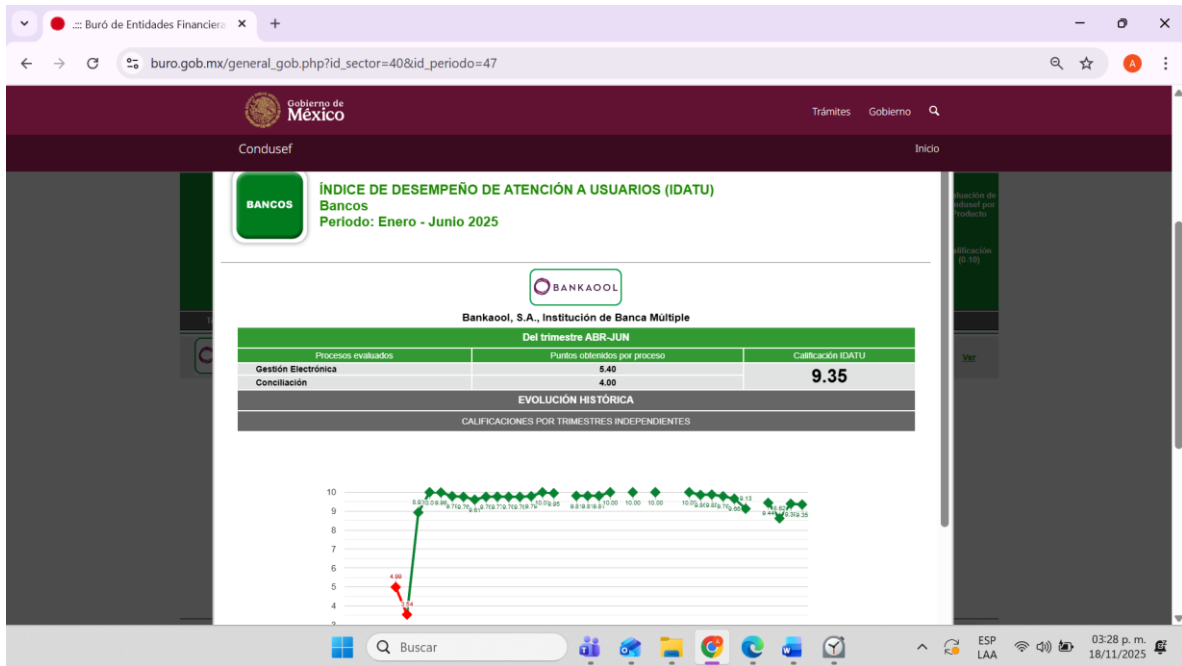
.::: Buró de Entidades Financiera ×
+
buro.gob.mx/general_gob.php?id_sector=40&id_periodo=47

Gobierno de México
Trámites Gobierno
Condusef
Inicio

BANCOS
ÍNDICE DE DESEMPEÑO DE ATENCIÓN A USUARIOS (IDATU)
Bancos
Periodo: Enero - Junio 2025

BANKAOOL
Bankaool, S.A., Institución de Banca Múltiple

| Del trimestre ABR-JUN | | |
|---|---|---|
| Procesos evaluados | Puntos obtenidos por proceso | Calificación IDATU |
| Gestión Electrónica | 5.40 | 9.35 |
| Conciliación | 4.00 | |

EVOLUCIÓN HISTÓRICA
CALIFICACIONES POR TRIMESTRES INDEPENDIENTES

10
9
8
7
6
5
4
4.99
3.54
8.97
10.00
10.00
10.00
10.00
9.13
9.35

uación de ndusef por Producto
alificación (0.10)
Ver

Buscar
ESP LAA
03:28 p. m.
18/11/2025